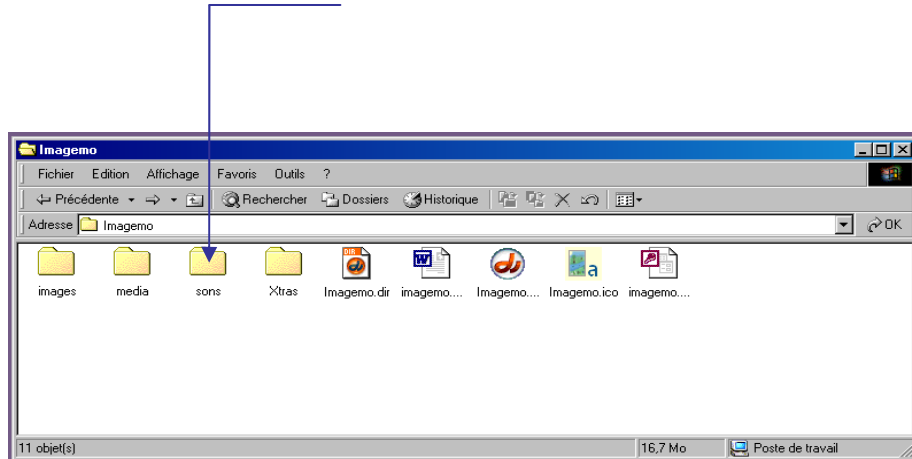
Imagemo

Fichier Edition Affichage Favoris Outils ?

Précédente Rechercher Dossiers Historique

Adresse Imagemo OK

images media sons Xtras Imagemo.dir imagemo.... Imagemo.... Imagemo.ico imagemo....

11 objet(s) 16,7 Mo Poste de travail